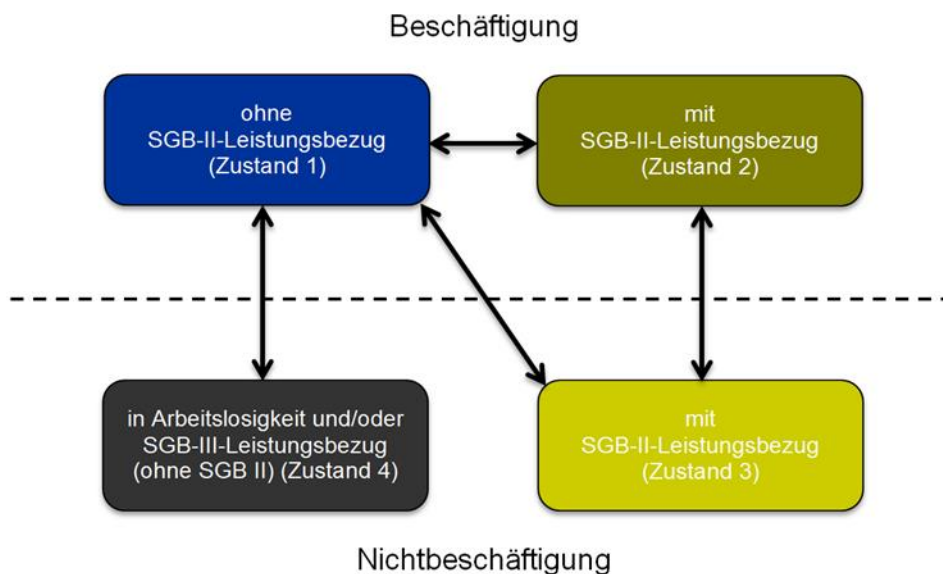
Beschäftigung

ohne SGB-II-Leistungsbezug (Zustand 1)

mit SGB-II-Leistungsbezug (Zustand 2)

in Arbeitslosigkeit und/oder SGB-III-Leistungsbezug (ohne SGB II) (Zustand 4)

mit SGB-II-Leistungsbezug (Zustand 3)

Nichtbeschäftigung